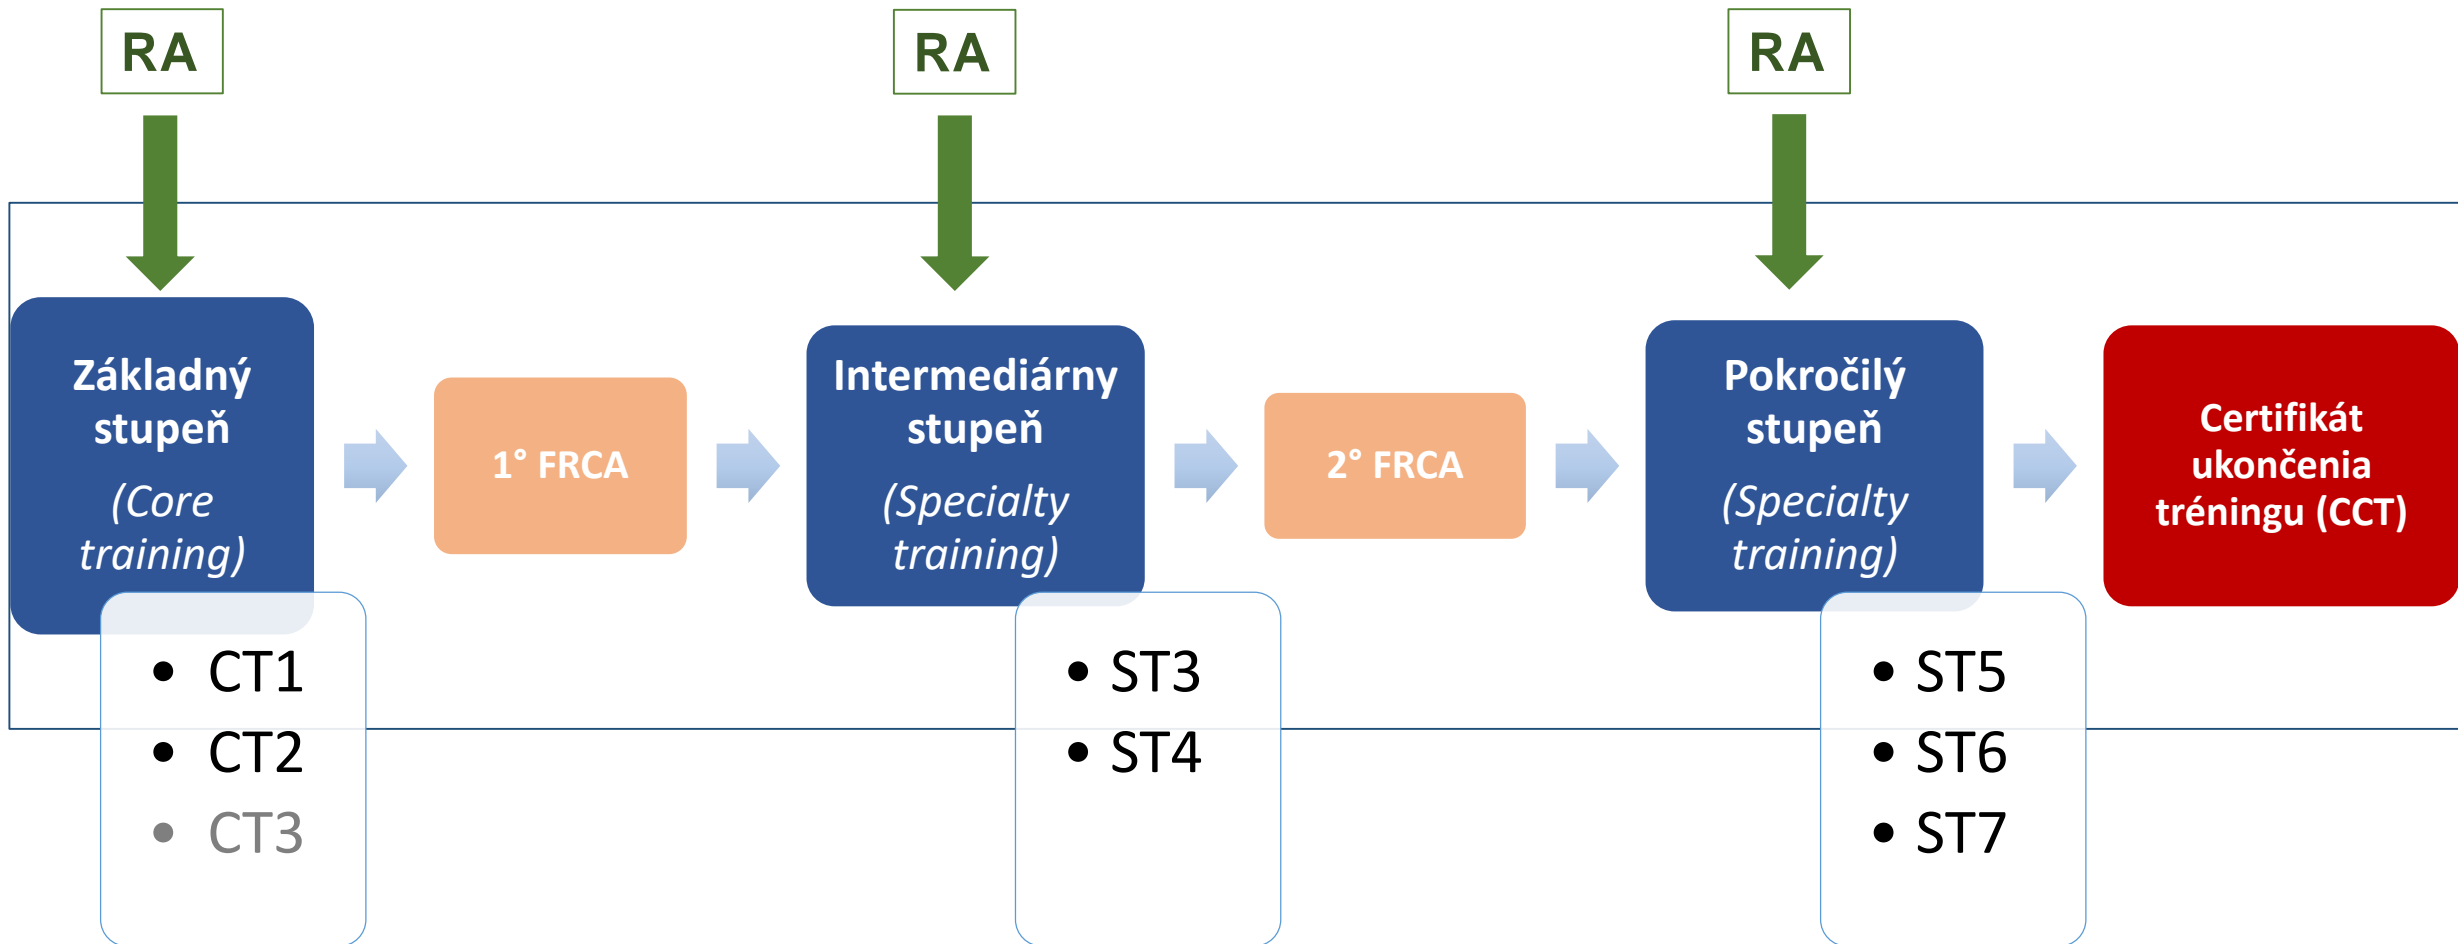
RA

RA

RA

Základný stupeň
(Core training)

- CT1
- CT2
- CT3

1° FRCA

Intermediárny stupeň
(Specialty training)

- ST3
- ST4

2° FRCA

Pokročilý stupeň
(Specialty training)

- ST5
- ST6
- ST7

Certifikát ukončenia tréningu (CCT)